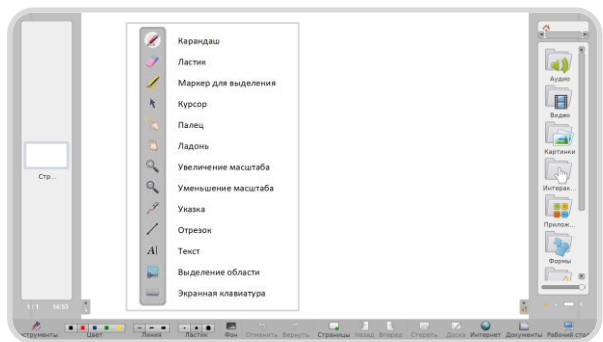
Карандаш
Ластик
Маркер для выделения
Курсор
Палец
Ладонь
Увеличение масштаба
Уменьшение масштаба
Указка
Отрезок
Текст
Выделение области
Экранная клавиатура

Стр...

1 / 1 14:53

Аудио
Видео
Картинки
Интерак...
Прилож...
Формы

нструменты Цвет Линия Ластик Фон Отменить Вернуть Страницы Назад Вперед Стереть Доска Интернет Документы Рабочий стол